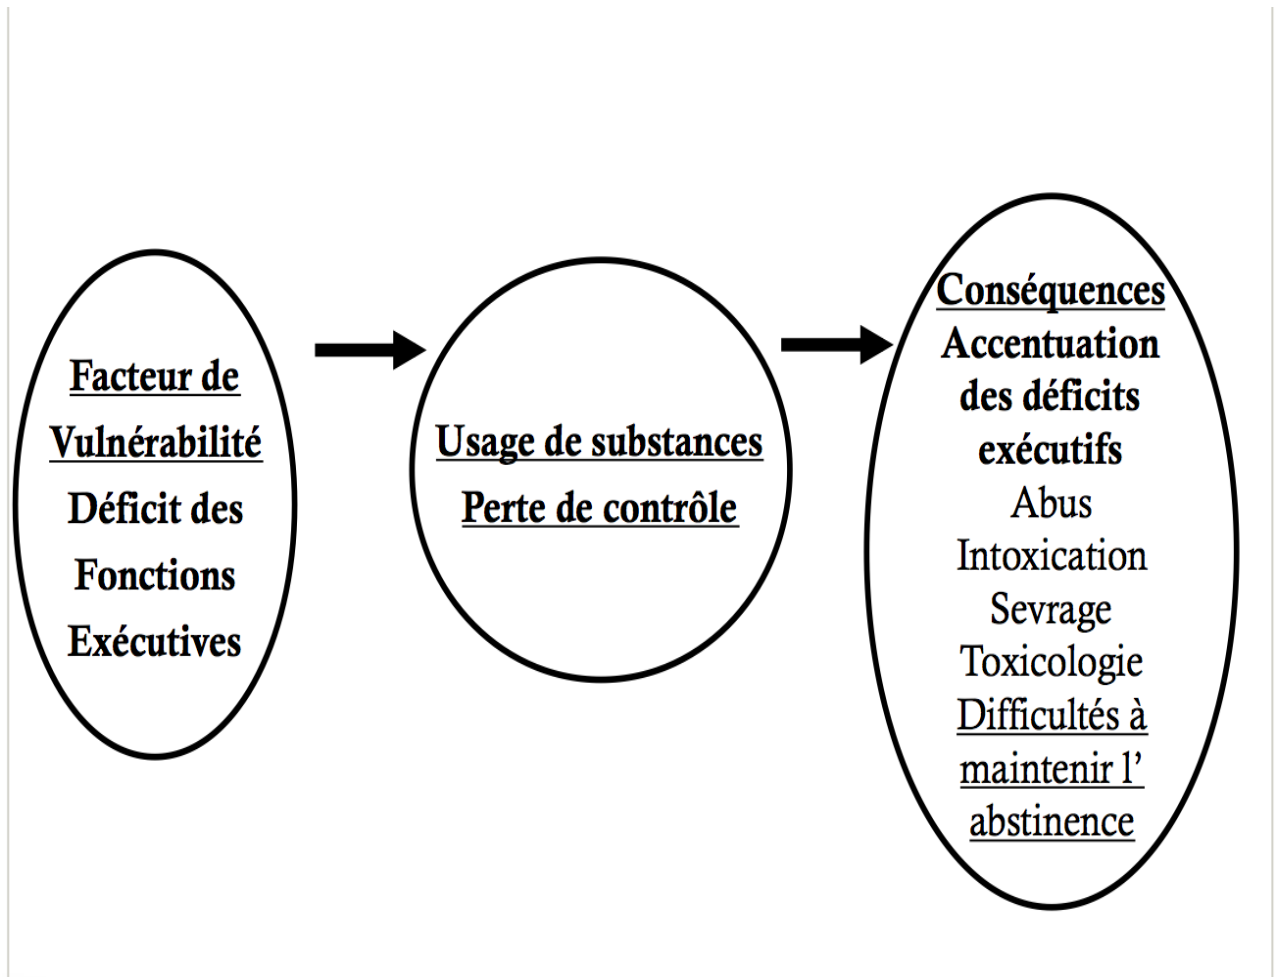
Facteur de Vulnérabilité
Déficit des Fonctions Exécutives

Usage de substances
Perte de contrôle

Conséquences
Accentuation des déficits exécutifs
Abus
Intoxication
Sevrage
Toxicologie
Difficultés à maintenir l' abstinence